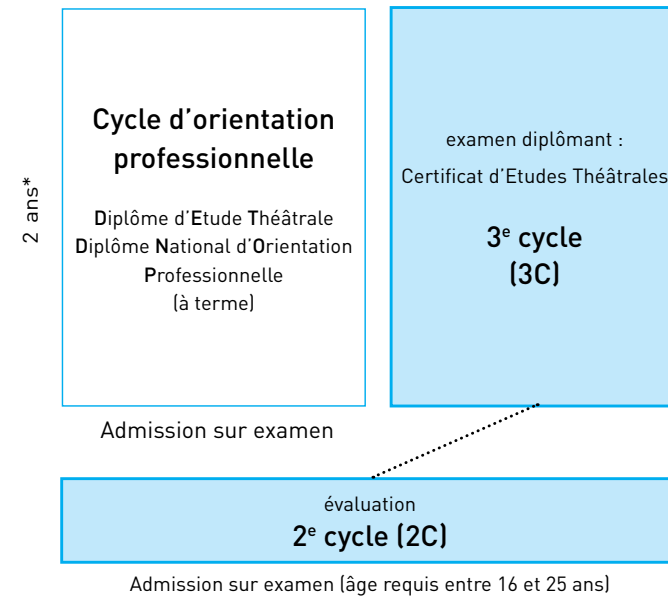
2 ans*

Cycle d'orientation professionnelle

Diplôme d'Etude Théâtrale
Diplôme National d'Orientation Professionnelle
(à terme)

examen diplômant :
Certificat d'Etudes Théâtrales

3$^{e}$ cycle
(3C)

Admission sur examen

évaluation
2$^{e}$ cycle (2C)

Admission sur examen (âge requis entre 16 et 25 ans)